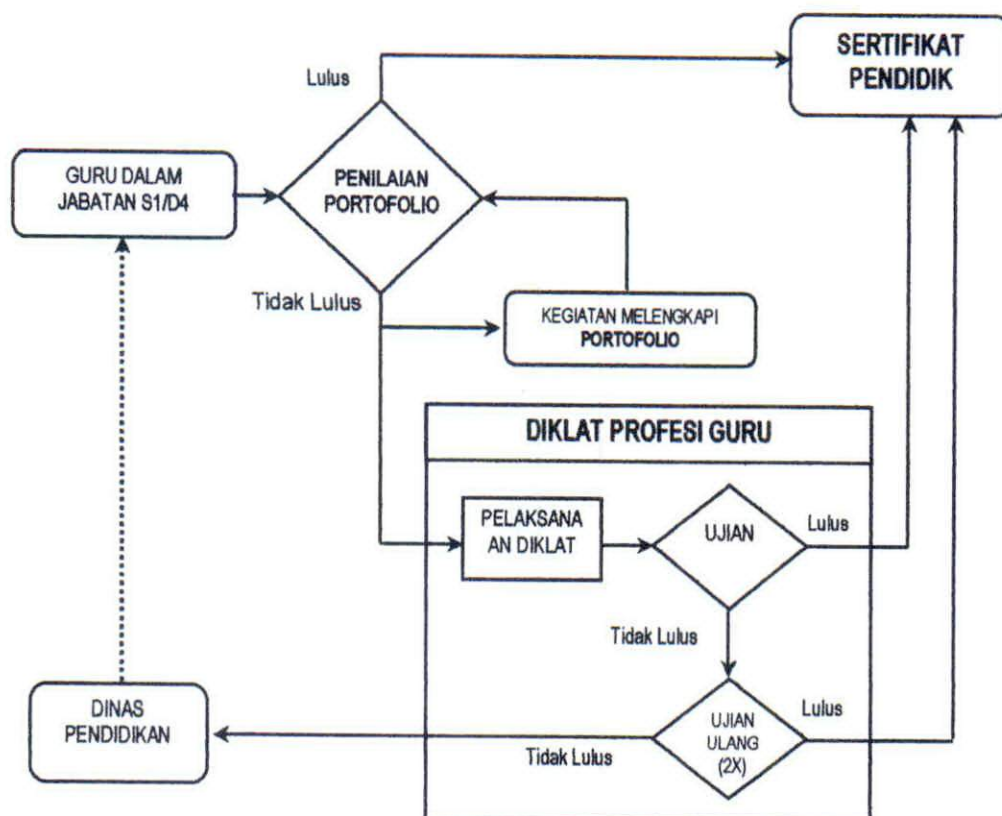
SERTIFIKAT PENDIDIK

Lulus

GURU DALAM JABATAN S1/D4

PENILAIAN PORTOFOLIO

Tidak Lulus

KEGIATAN MELENGKAPI PORTOFOLIO

DIKLAT PROFESI GURU

PELAKSANAAN DIKLAT

UJIAN

Lulus

Tidak Lulus

DINAS PENDIDIKAN

UJIAN ULANG (2X)

Lulus

Tidak Lulus